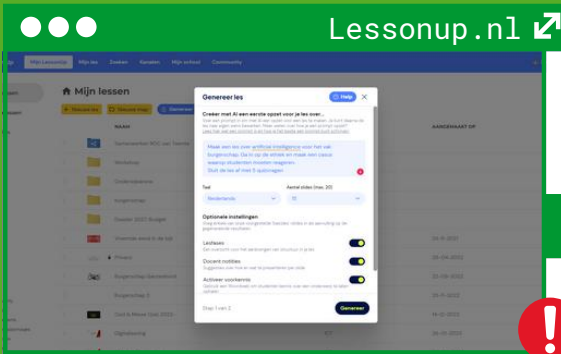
Lessonup.nl

Mijn Lessonup Mijn les Zoeken Kanalen Mijn school Community

Mijn lessen

Nieuwe les Nieuwe map Genereer les

NAAM AANGEMAAKT OP

Workshop

Burgerschap

Burgerschap basisschool

Digitalisering

Genereer les Help

Creëer met AI een eerste opzet voor je les over...

Maak een les over artificial intelligence voor het vak burgerschap. Ga in op de ethiek en maak een casus waarop studenten moeten reageren. Sluit de les af met 5 opdrachten

Taal Aantal slides (max. 20)

Nederlands 15

Optionele instellingen

Lesfases

Docent notities

Activeer voorkennis

Stap 1 van 2 Genereer